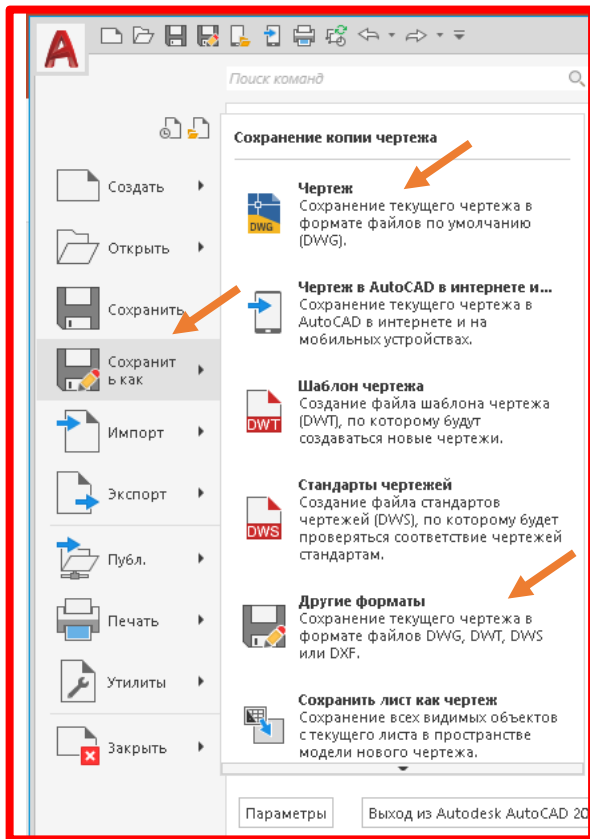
A

Поиск команд

Создать

Открыть

Сохранить

Сохранить как

Импорт

Экспорт

Публ.

Печать

Утилиты

Закрыть

Сохранение копии чертежа

DWG

Чертеж
Сохранение текущего чертежа в формате файлов по умолчанию (DWG).

Чертеж в AutoCAD в интернете и...
Сохранение текущего чертежа в AutoCAD в интернете и на мобильных устройствах.

DWT

Шаблон чертежа
Создание файла шаблона чертежа (DWT), по которому будут создаваться новые чертежи.

DWS

Стандарты чертежей
Создание файла стандартов чертежей (DWS), по которому будет проверяться соответствие чертежей стандартам.

Другие форматы
Сохранение текущего чертежа в формате файлов DWG, DWT, DWS или DXF.

Сохранить лист как чертеж
Сохранение всех видимых объектов с текущего листа в пространстве модели нового чертежа.

Параметры

Выход из Autodesk AutoCAD 20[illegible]